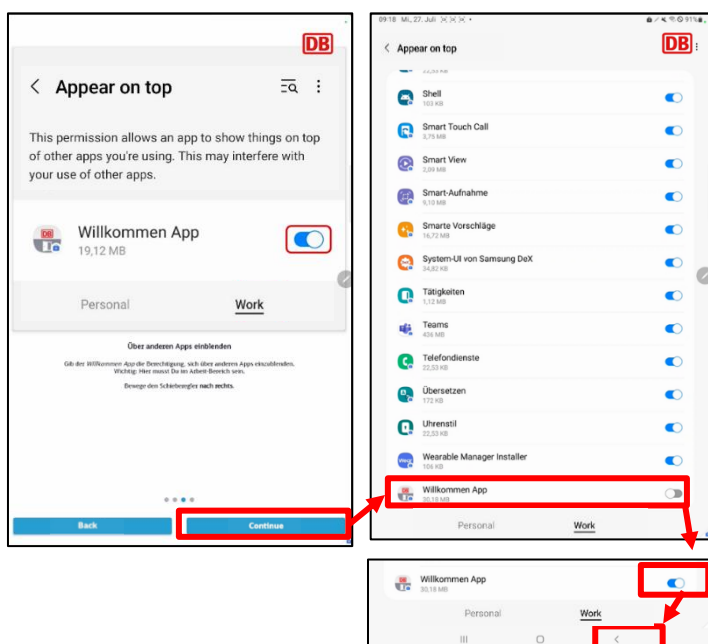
DB

Appear on top

This permission allows an app to show things on top of other apps you're using. This may interfere with your use of other apps.

Willkommen App
19,12 MB

Personal
Work

Über anderen Apps einblenden

Gib der Willkommen App die Berechtigung, sich über anderen Apps einzublenden. Wichtig: Hier musst Du im Arbeit-Bereich sein.

Bewege den Schieberegler nach rechts.

Back
Continue

09:18 Mi., 27. Juli

Appear on top

DB

Shell
103 KB

Smart Touch Call
3,75 MB

Smart View
2,09 MB

Smart-Aufnahme
9,10 MB

Smarte Vorschläge
16,72 MB

System-UI von Samsung DeX
34,82 KB

Tätigkeiten
1,12 MB

Teams
436 MB

Telefondienste
22,53 KB

Übersetzen
172 KB

Uhrenstil
22,53 KB

Wearable Manager Installer
106 KB

Willkommen App
30,18 MB

Personal
Work

Willkommen App
30,18 MB

Personal
Work